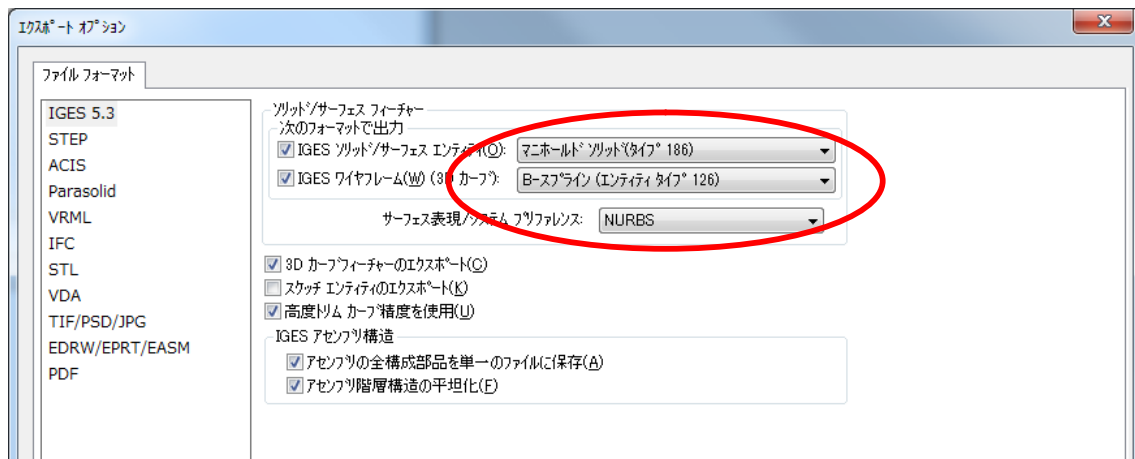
エクスポート オプション

ファイル フォーマット

IGES 5.3
STEP
ACIS
Parasolid
VRML
IFC
STL
VDA
TIF/PSD/JPG
EDRW/EPRT/EASM
PDF

ソリッド/サーフェス フィーチャー
次のフォーマットで出力
IGES ソリッド/サーフェス エンティティ(O): マニホールド ソリッド(タイプ 186)
IGES ワイヤフレーム(W) (3D カーブ): B-スプライン (エンティティ タイプ 126)
サーフェス表現/システム プリファレンス: NURBS

3D カーブ フィーチャーのエクスポート(C)
スケッチ エンティティのエクスポート(K)
高度トリム カーブ精度を使用(U)

IGES アセンブリ構造
アセンブリの全構成部品を単一のファイルに保存(A)
アセンブリ階層構造の平坦化(F)